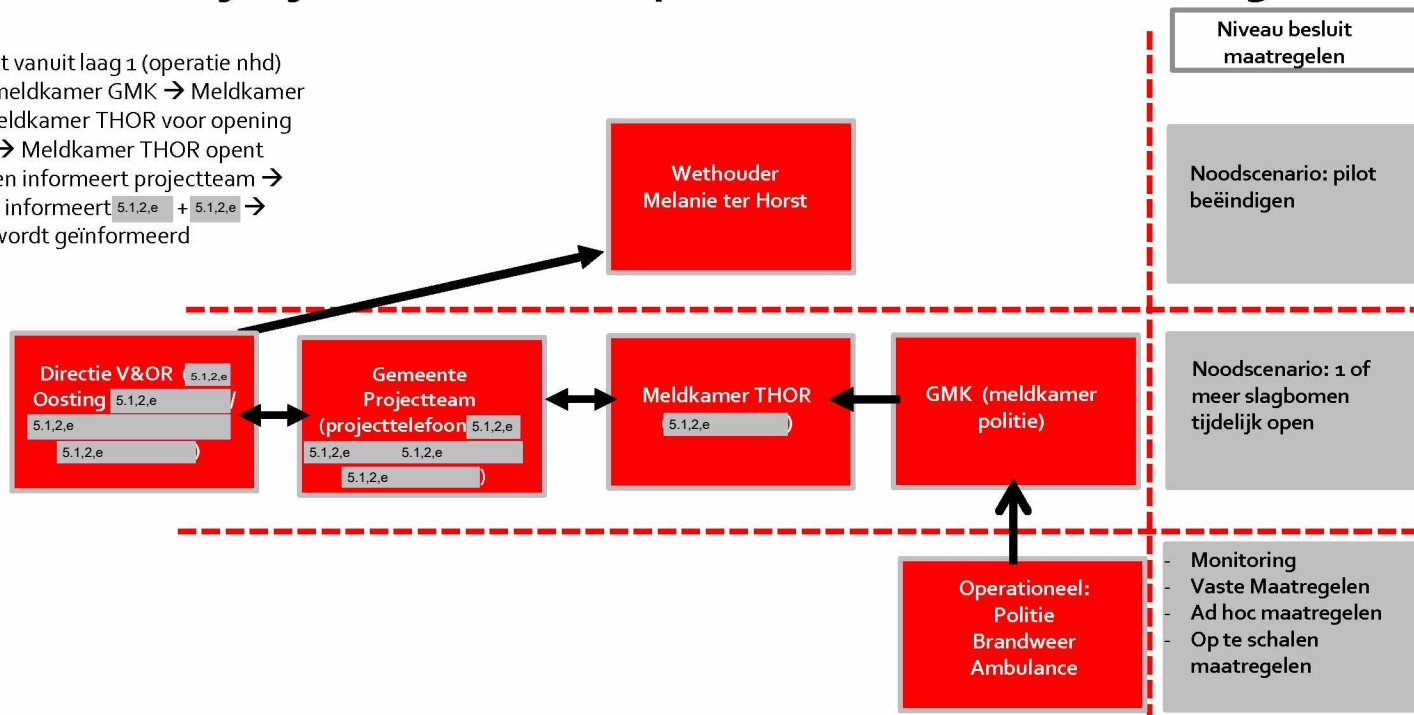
t vanuit laag 1 (operatie nhd) meldkamer GMK → Meldkamer eldkamer THOR voor opening → Meldkamer THOR opent en informeert projectteam → informeert 5.1,2,e + 5.1,2,e → wordt geïnformeerd

Niveau besluit maatregelen

Wethouder Melanie ter Horst

Noodscenario: pilot beëindigen

Directie V&OR 5.1,2,e Oosting 5.1,2,e / 5.1,2,e 5.1,2,e )

Gemeente Projectteam (projecttelefoon 5.1,2,e 5.1,2,e 5.1,2,e 5.1,2,e )

Meldkamer THOR ( 5.1,2,e )

GMK (meldkamer politie)

Noodscenario: 1 of meer slagbomen tijdelijk open

Operationeel: Politie Brandweer Ambulance

- Monitoring
- Vaste Maatregelen
- Ad hoc maatregelen
- Op te schalen maatregelen